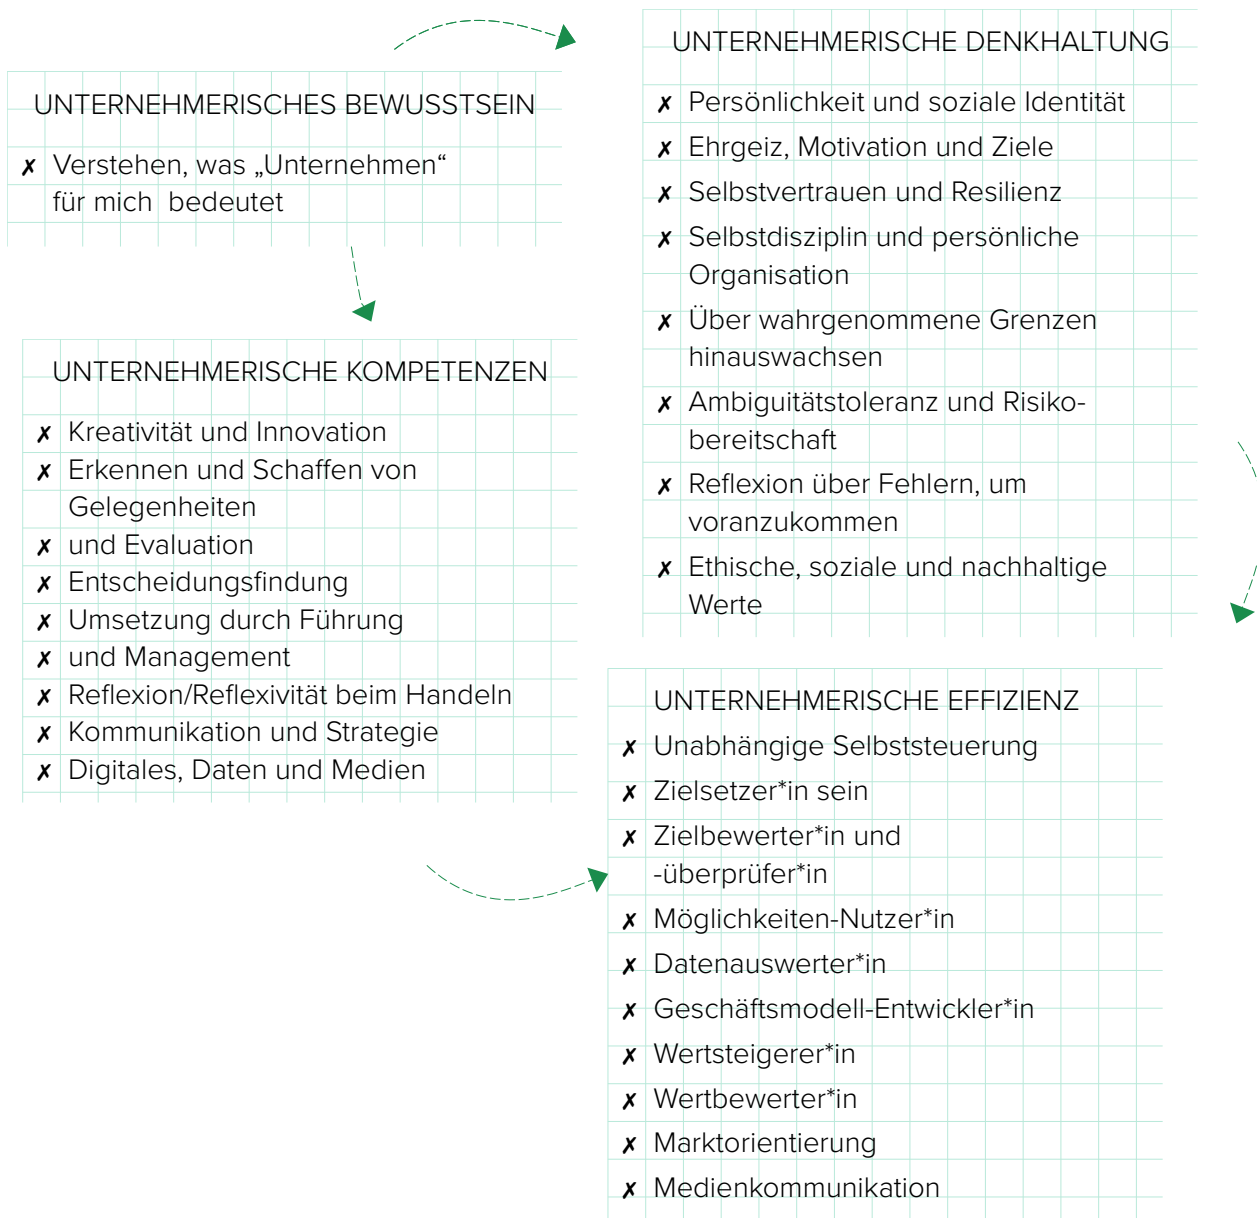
UNTERNEHMERISCHES BEWUSSTSEIN

✗ Verstehen, was „Unternehmen“ für mich bedeutet

UNTERNEHMERISCHE DENKHALTUNG

✗ Persönlichkeit und soziale Identität
✗ Ehrgeiz, Motivation und Ziele
✗ Selbstvertrauen und Resilienz
✗ Selbstdisziplin und persönliche Organisation
✗ Über wahrgenommene Grenzen hinauswachsen
✗ Ambiguitätstoleranz und Risikobereitschaft
✗ Reflexion über Fehlern, um voranzukommen
✗ Ethische, soziale und nachhaltige Werte

UNTERNEHMERISCHE KOMPETENZEN

✗ Kreativität und Innovation
✗ Erkennen und Schaffen von Gelegenheiten
✗ und Evaluation
✗ Entscheidungsfindung
✗ Umsetzung durch Führung
✗ und Management
✗ Reflexion/Reflexivität beim Handeln
✗ Kommunikation und Strategie
✗ Digitales, Daten und Medien

UNTERNEHMERISCHE EFFIZIENZ

✗ Unabhängige Selbststeuerung
✗ Zielsetzer*in sein
✗ Zielbewerter*in und -überprüfer*in
✗ Möglichkeiten-Nutzer*in
✗ Datenauswerter*in
✗ Geschäftsmodell-Entwickler*in
✗ Wertsteigerer*in
✗ Wertbewerter*in
✗ Marktorientierung
✗ Medienkommunikation